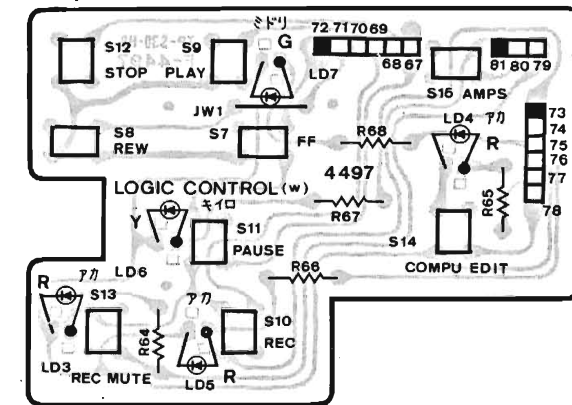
ミドリ
G
72 71 70 69
68 67
S12
STOP
S9
PLAY
LD7
JW1
S15 AMPS
81 80 79
73
74
75
76
77
78
S8
REW
S7
FF
R68
LD4 アカ
R
LOGIC CONTROL (w)
4497
キイロ
Y
S11
PAUSE
R67
R65
S14
COMPU EDIT
LD6
R66
R
アカ
S13
アカ
S10
REC
R64
LD3
REC MUTE
LD5
R